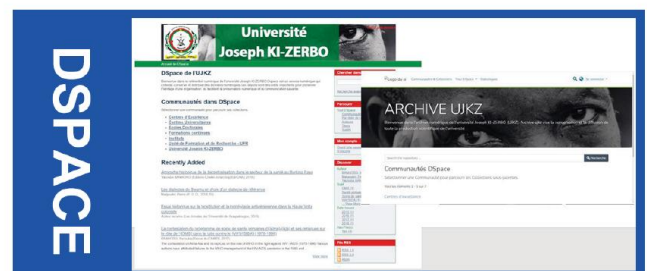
DSPACE

Université Joseph KI-ZERBO

DSpace de l'UJKZ

Communautés dans DSpace

Centres d'Excellence
Écoles Doctorales
Institut
Université Joseph KI-ZERBO

Recently Added

ARCHIVE UJKZ

Communautés DSpace

Rechercher